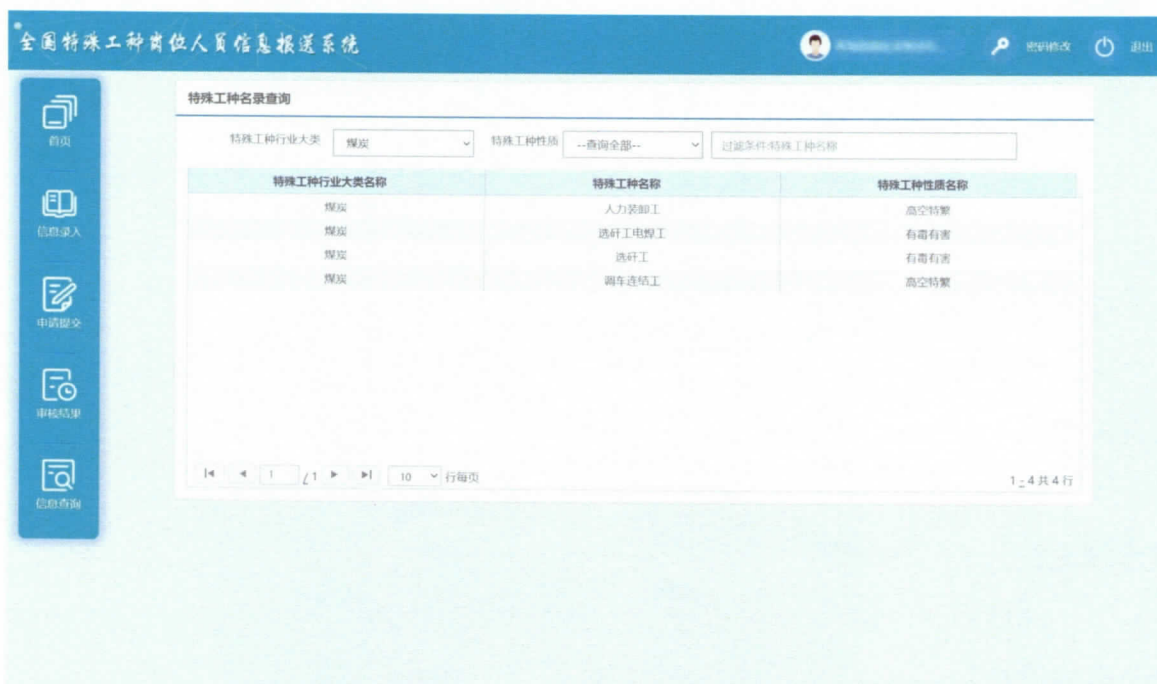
全国特殊工种岗位人员信息报送系统

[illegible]

密码修改

退出

首页

信息录入

申请提交

审核结果

信息查询

特殊工种名录查询

特殊工种行业大类 煤炭

特殊工种性质 --查询全部--

过滤条件:特殊工种名称

| 特殊工种行业大类名称 | 特殊工种名称 | 特殊工种性质名称 |
|---|---|---|
| 煤炭 | 人力装卸工 | 高空特繁 |
| 煤炭 | 选矸工电焊工 | 有毒有害 |
| 煤炭 | 选矸工 | 有毒有害 |
| 煤炭 | 调车连结工 | 高空特繁 |

1 /1 10 行每页

1 - 4 共 4 行